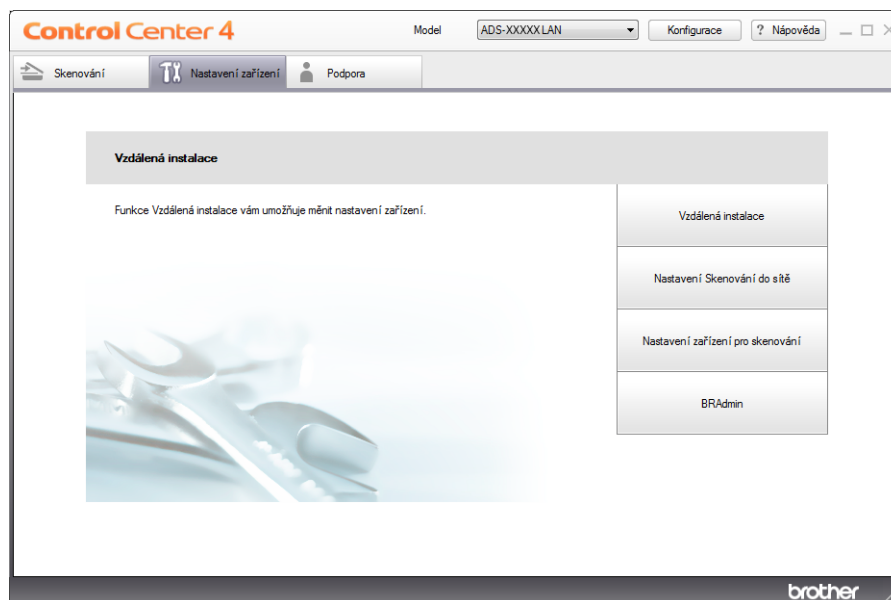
Control Center 4

Model ADS-XXXXX LAN

Konfigurace

? Nápověda

Skenování

Nastavení zařízení

Podpora

Vzdálená instalace

Funkce Vzdálená instalace vám umožňuje měnit nastavení zařízení.

Vzdálená instalace

Nastavení Skenování do sítě

Nastavení zařízení pro skenování

BRAdmin

brother